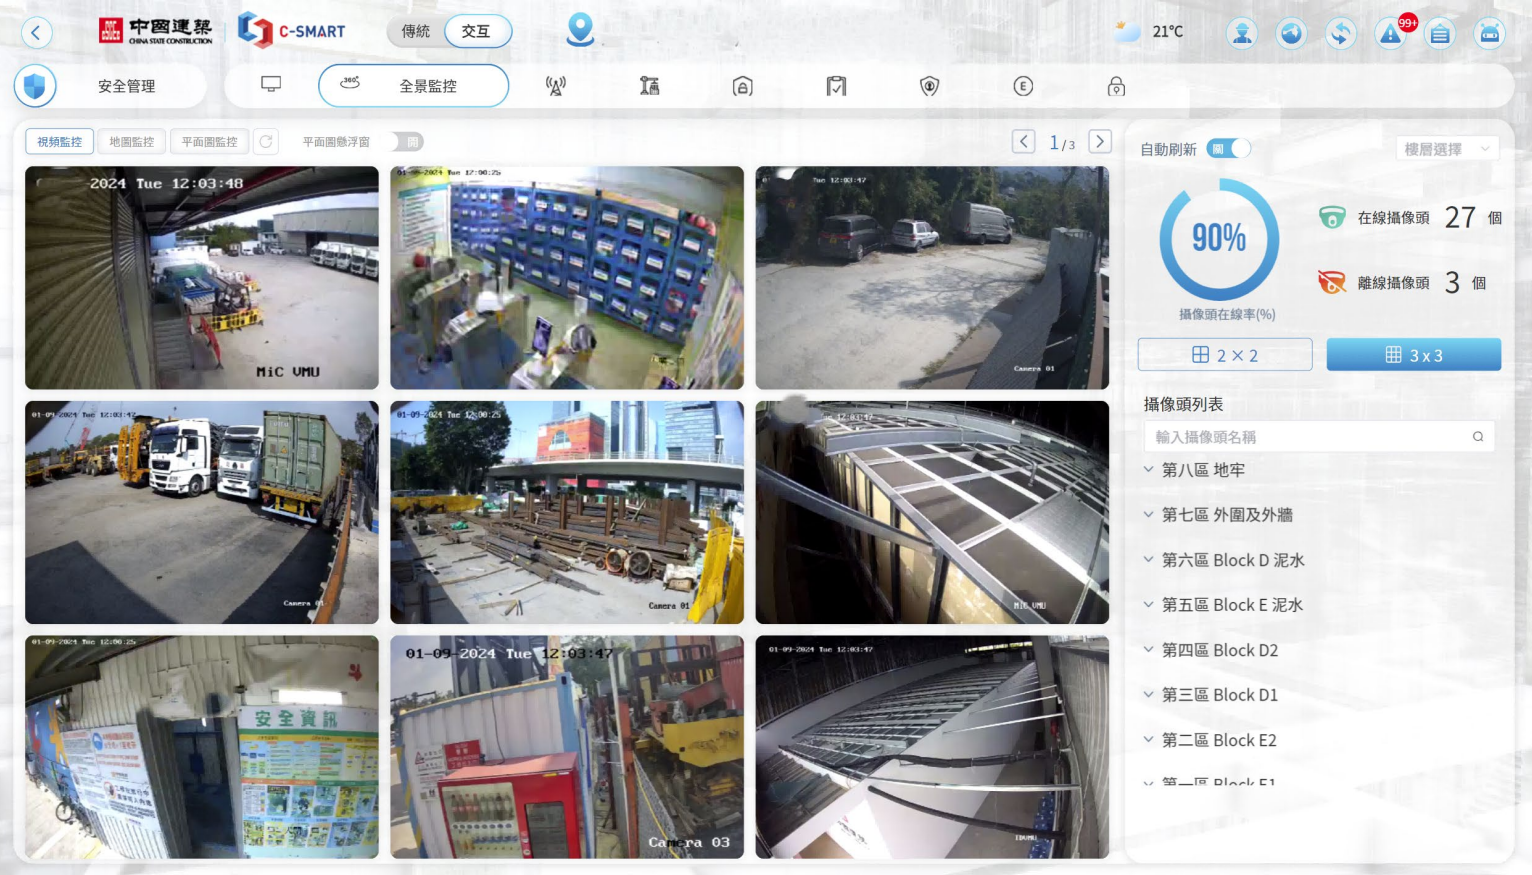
中國建築 CHINA STATE CONSTRUCTION

C-SMART

傳統 交互

21°C

99+

安全管理

360°

全景監控

視頻監控 地圖監控 平面圖監控

平面圖懸浮窗 開

1/3

2024 Tue 12:03:48

MiC UMU

01-09-2024 Tue 12:00:25

Tue 12:03:47

Camera 01

01-09-2024 Tue 12:03:42

Camera 01

01-09-2024 Tue 12:00:25

Camera 01

12:03:47

MiC UMU

01-09-2024 Tue 12:00:25

安全資訊

01-09-2024 Tue 12:03:47

Camera 03

01-09-2024 Tue 12:03:47

自動刷新 開

樓層選擇

90%

攝像頭在線率(%)

在線攝像頭 27 個

離線攝像頭 3 個

2 × 2

3 x 3

攝像頭列表

輸入攝像頭名稱

第八區 地牢

第七區 外圍及外牆

第六區 Block D 泥水

第五區 Block E 泥水

第四區 Block D2

第三區 Block D1

第二區 Block E2

第一區 Block E1